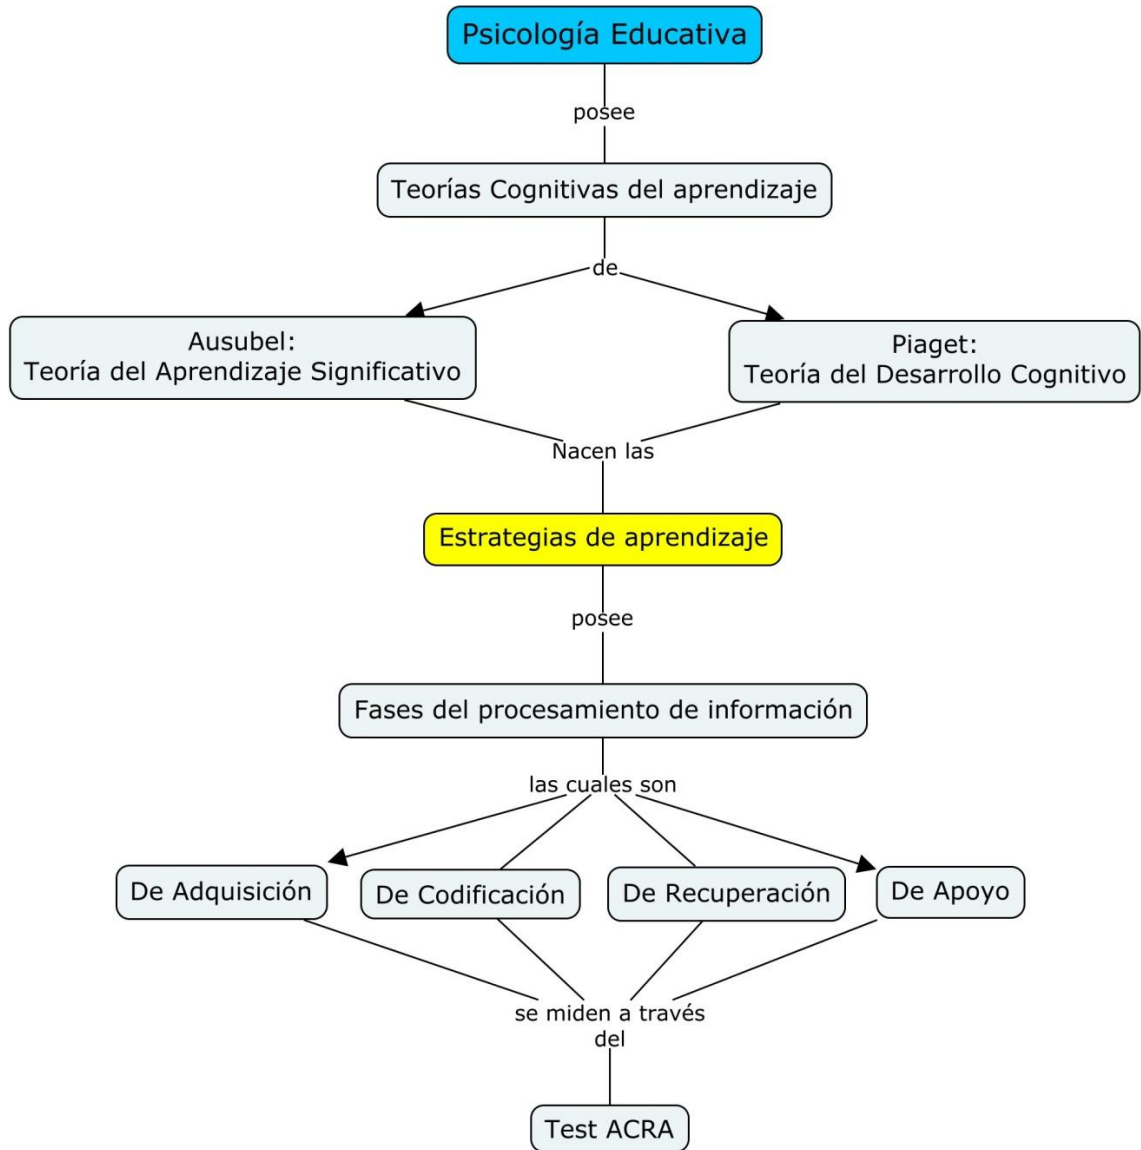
Psicología Educativa

posee

Teorías Cognitivas del aprendizaje

de

Ausubel:
Teoría del Aprendizaje Significativo

Piaget:
Teoría del Desarrollo Cognitivo

Nacen las

Estrategias de aprendizaje

posee

Fases del procesamiento de información

las cuales son

De Adquisición

De Codificación

De Recuperación

De Apoyo

se miden a través del

Test ACRA